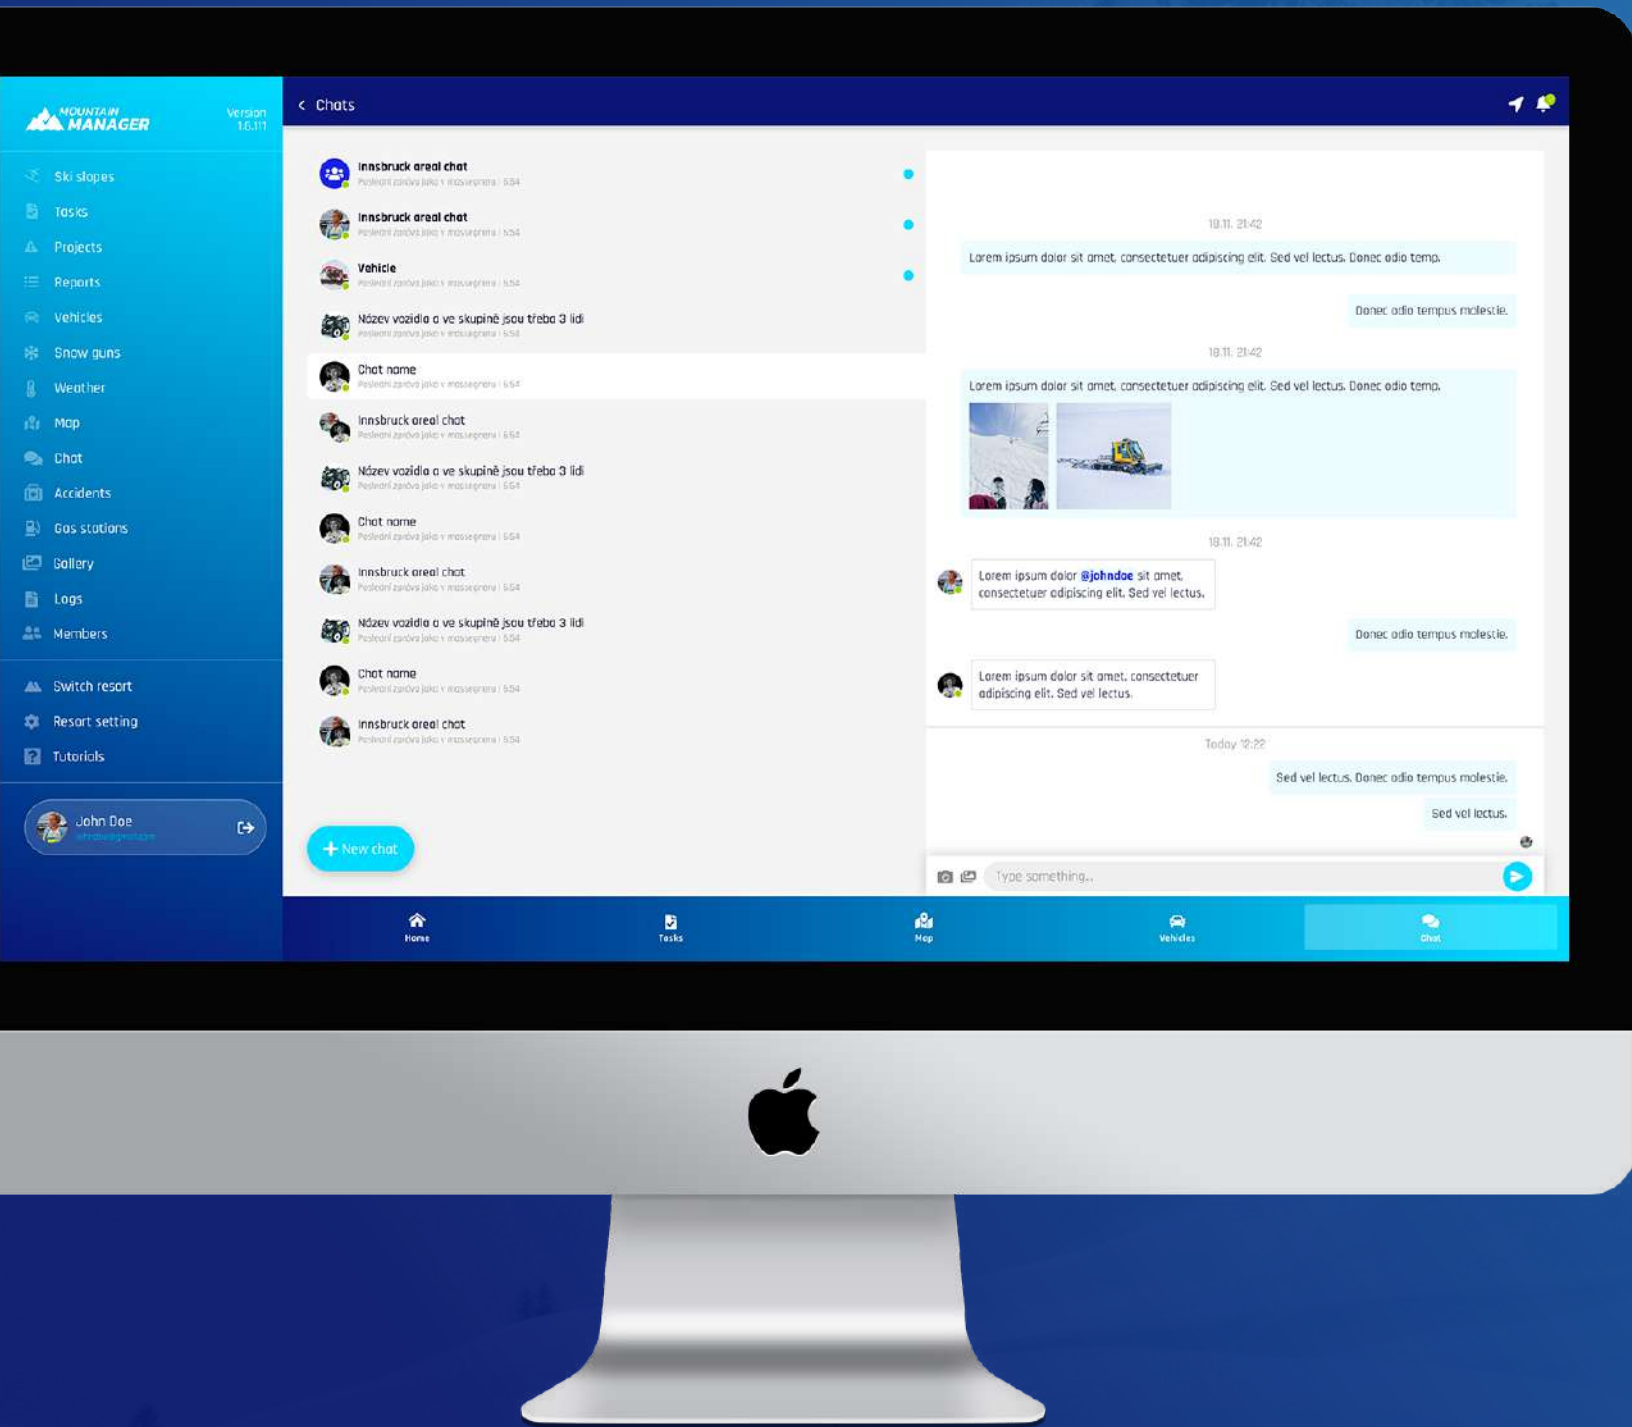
MOUNTAIN MANAGER

Version 1.6.11

Ski slopes
Tasks
Projects
Reports
Vehicles
Snow guns
Weather
Map
Chat
Accidents
Gas stations
Gallery
Logs
Members

Switch resort
Resort setting
Tutorials

John Doe
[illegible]

< Chats

Innsbruck areal chat
Poslední zpráva jako v messengeru | 554
Innsbruck areal chat
Poslední zpráva jako v messengeru | 554
Vehicle
Poslední zpráva jako v messengeru | 554
Název vozidla a ve skupině jsou třeba 3 lidi
Poslední zpráva jako v messengeru | 554
Chat name
Poslední zpráva jako v messengeru | 554
Innsbruck areal chat
Poslední zpráva jako v messengeru | 554
Název vozidla a ve skupině jsou třeba 3 lidi
Poslední zpráva jako v messengeru | 554
Chat name
Poslední zpráva jako v messengeru | 554
Innsbruck areal chat
Poslední zpráva jako v messengeru | 554
Název vozidla a ve skupině jsou třeba 3 lidi
Poslední zpráva jako v messengeru | 554
Chat name
Poslední zpráva jako v messengeru | 554
Innsbruck areal chat
Poslední zpráva jako v messengeru | 554

+ New chat

18.11. 21:42
Lorem ipsum dolor sit amet, consectetuer adipiscing elit. Sed vel lectus. Donec odio temp.
Donec odio tempus molestie.
18.11. 21:42
Lorem ipsum dolor sit amet, consectetuer adipiscing elit. Sed vel lectus. Donec odio temp.
18.11. 21:42
Lorem ipsum dolor @johndoe sit amet, consectetuer adipiscing elit. Sed vel lectus.
Donec odio tempus molestie.
Lorem ipsum dolor sit amet, consectetuer adipiscing elit. Sed vel lectus.
Today 12:22
Sed vel lectus. Donec odio tempus molestie.
Sed vel lectus.

Type something...

Home
Tasks
Map
Vehicles
Chat